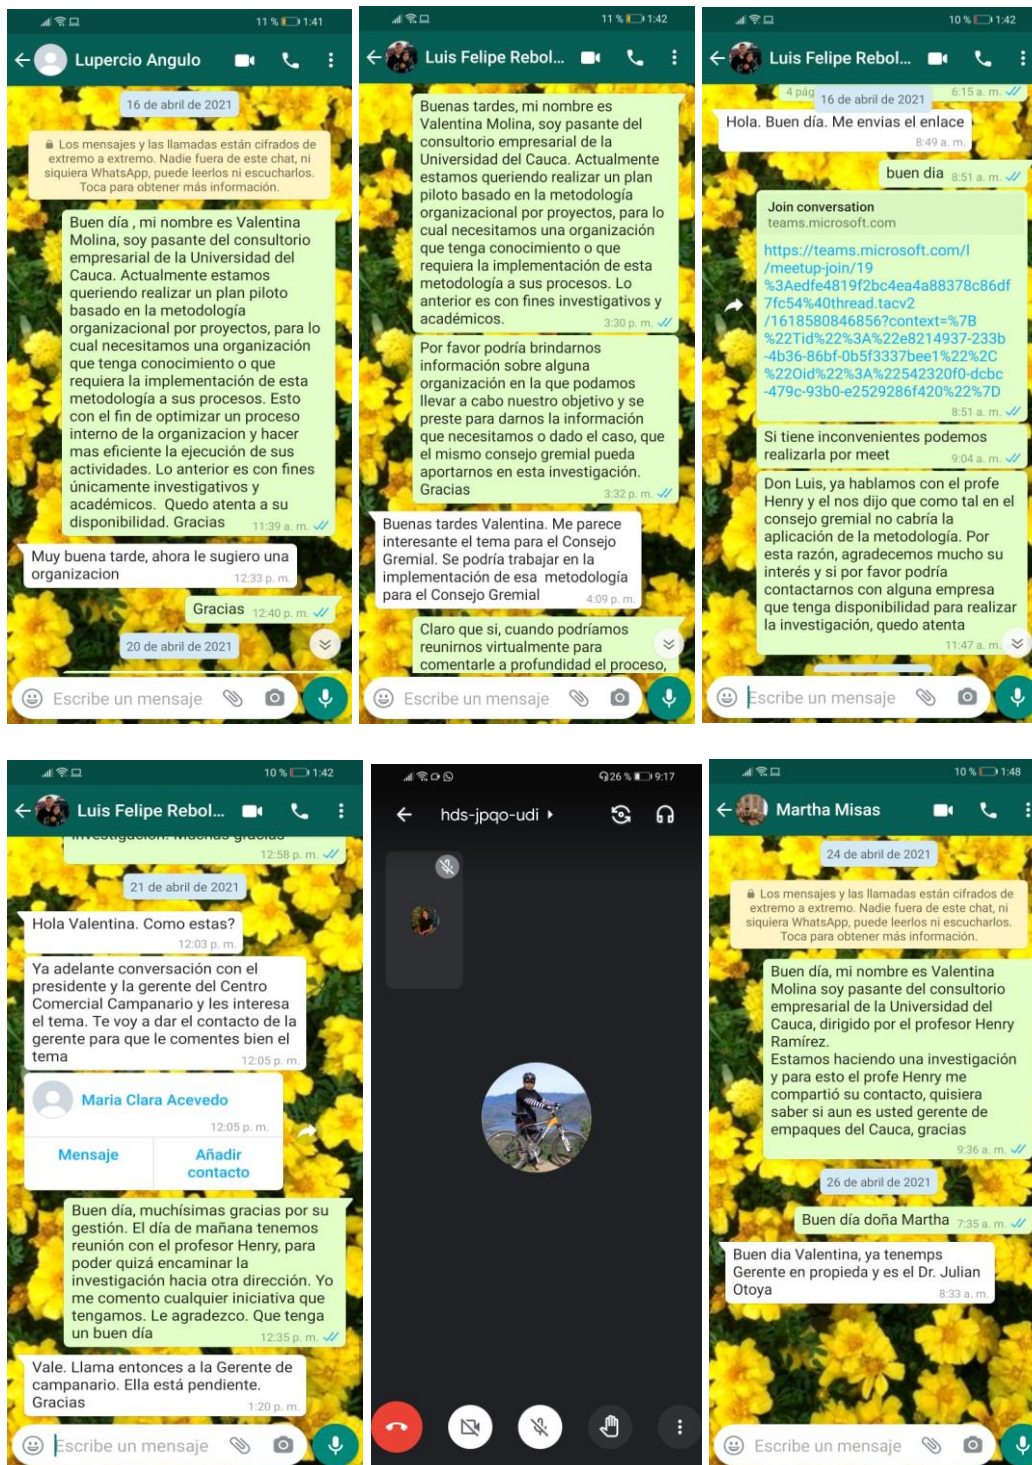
11 % 1:41

Lupercio Angulo

16 de abril de 2021

Los mensajes y las llamadas están cifrados de extremo a extremo. Nadie fuera de este chat, ni siquiera WhatsApp, puede leerlos ni escucharlos. Toca para obtener más información.

Buen día , mi nombre es Valentina Molina, soy pasante del consultorio empresarial de la Universidad del Cauca. Actualmente estamos queriendo realizar un plan piloto basado en la metodología organizacional por proyectos, para lo cual necesitamos una organización que tenga conocimiento o que requiera la implementación de esta metodología a sus procesos. Esto con el fin de optimizar un proceso interno de la organizacion y hacer mas eficiente la ejecución de sus actividades. Lo anterior es con fines únicamente investigativos y académicos. Quedo atenta a su disponibilidad. Gracias 11:39 a. m.

Muy buena tarde, ahora le sugiero una organizacion 12:33 p. m.

Gracias 12:40 p. m.

20 de abril de 2021

Escribe un mensaje

11 % 1:42

Luis Felipe Rebol...

Buenas tardes, mi nombre es Valentina Molina, soy pasante del consultorio empresarial de la Universidad del Cauca. Actualmente estamos queriendo realizar un plan piloto basado en la metodología organizacional por proyectos, para lo cual necesitamos una organización que tenga conocimiento o que requiera la implementación de esta metodología a sus procesos. Lo anterior es con fines investigativos y académicos. 3:30 p. m.

Por favor podría brindarnos información sobre alguna organización en la que podamos llevar a cabo nuestro objetivo y se preste para darnos la información que necesitamos o dado el caso, que el mismo consejo gremial pueda aportarnos en esta investigación. Gracias 3:32 p. m.

Buenas tardes Valentina. Me parece interesante el tema para el Consejo Gremial. Se podría trabajar en la implementación de esa metodología para el Consejo Gremial 4:09 p. m.

Claro que si, cuando podríamos reunirnos virtualmente para comentarle a profundidad el proceso,

Escribe un mensaje

10 % 1:42

Luis Felipe Rebol...

4 pág 16 de abril de 2021 6:15 a. m.

Hola. Buen día. Me envias el enlace 8:49 a. m.

buen dia 8:51 a. m.

Join conversation
teams.microsoft.com

https://teams.microsoft.com/l/meetup-join/19%3Aedfe4819f2bc4ea4a88378c86df7fc54%40thread.tacv2/1618580846856?context=%7B%22Tid%22%3A%22e8214937-233b-4b36-86bf-0b5f3337bee1%22%2C%22Oid%22%3A%22542320f0-dcbc-479c-93b0-e2529286f420%22%7D 8:51 a. m.

Si tiene inconvenientes podemos realizarla por meet 9:04 a. m.

Don Luis, ya hablamos con el profe Henry y el nos dijo que como tal en el consejo gremial no cabría la aplicación de la metodología. Por esta razón, agradecemos mucho su interés y si por favor podría contactarnos con alguna empresa que tenga disponibilidad para realizar la investigación, quedo atenta 11:47 a. m.

Escribe un mensaje

10 % 1:42

Luis Felipe Rebol...

12:58 p. m.

21 de abril de 2021

Hola Valentina. Como estas? 12:03 p. m.

Ya adelante conversación con el presidente y la gerente del Centro Comercial Campanario y les interesa el tema. Te voy a dar el contacto de la gerente para que le comentes bien el tema 12:05 p. m.

Maria Clara Acevedo 12:05 p. m.

Mensaje | Añadir contacto

Buen día, muchísimas gracias por su gestión. El día de mañana tenemos reunión con el profesor Henry, para poder quizá encaminar la investigación hacia otra dirección. Yo me comento cualquier iniciativa que tengamos. Le agradezco. Que tenga un buen día 12:35 p. m.

Vale. Llama entonces a la Gerente de campanario. Ella está pendiente. Gracias 1:20 p. m.

Escribe un mensaje

26 % 9:17

hds-jpqo-udi

10 % 1:48

Martha Misas

24 de abril de 2021

Los mensajes y las llamadas están cifrados de extremo a extremo. Nadie fuera de este chat, ni siquiera WhatsApp, puede leerlos ni escucharlos. Toca para obtener más información.

Buen día, mi nombre es Valentina Molina soy pasante del consultorio empresarial de la Universidad del Cauca, dirigido por el profesor Henry Ramírez.
Estamos haciendo una investigación y para esto el profe Henry me compartió su contacto, quisiera saber si aun es usted gerente de empaques del Cauca, gracias 9:36 a. m.

26 de abril de 2021

Buen día doña Martha 7:35 a. m.

Buen dia Valentina, ya tenemps Gerente en propieda y es el Dr. Julian Otoya 8:33 a. m.

Escribe un mensaje